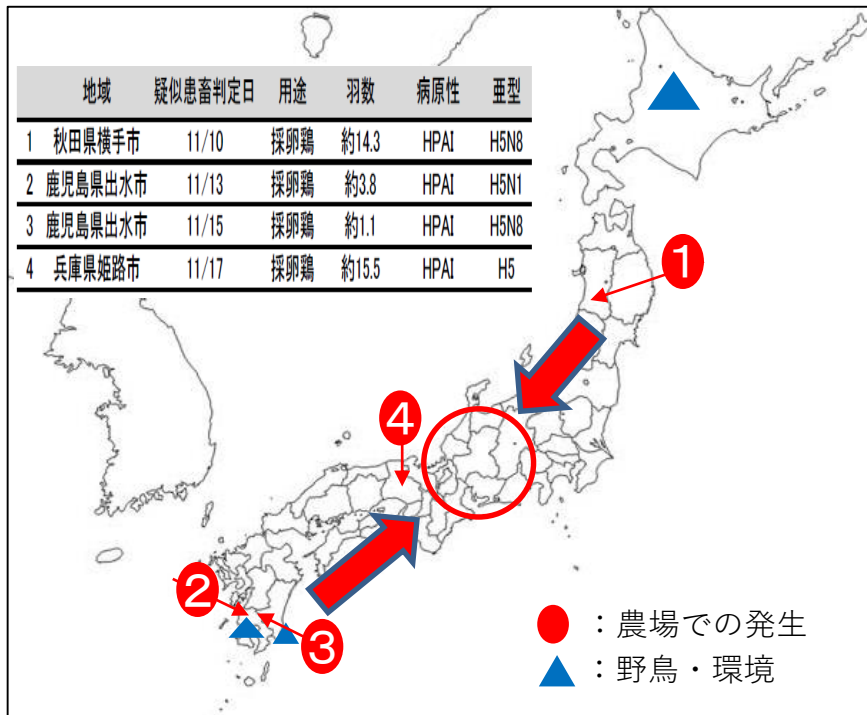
| | 地域 | 疑似患畜判定日 | 用途 | 羽数 | 病原性 | 亜型 |
|---|---|---|---|---|---|---|
| 1 | 秋田県横手市 | 11/10 | 採卵鶏 | 約14.3 | HPAI | H5N8 |
| 2 | 鹿児島県出水市 | 11/13 | 採卵鶏 | 約3.8 | HPAI | H5N1 |
| 3 | 鹿児島県出水市 | 11/15 | 採卵鶏 | 約1.1 | HPAI | H5N8 |
| 4 | 兵庫県姫路市 | 11/17 | 採卵鶏 | 約15.5 | HPAI | H5 |

1

4

2

3

：農場での発生
：野鳥・環境